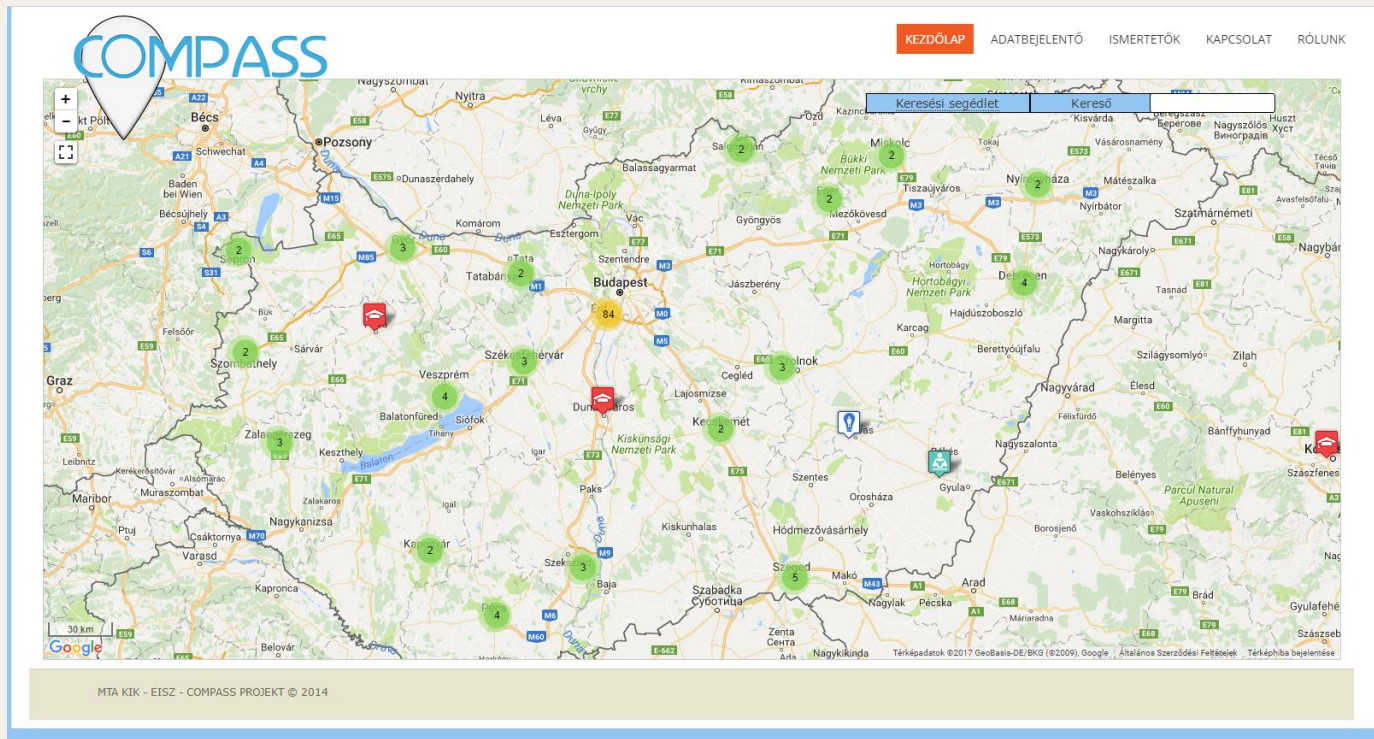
COMPASS

KEZDŐLAP ADATBEJELENTŐ ISMERTETŐK KAPCSOLAT RÓLUNK

Keresési segédlet Kereső

+
−

Bécs
Pozsony
Nyitra
Léva
Schwechat
Baden bei Wien
Dunaszerdahely
Balassagyarmat
Duna-Ipoly Nemzeti Park
Vác
Komárom
Esztergom
Gyöngyös
Eger
Mezőkövesd
Miskolc
Bükki Nemzeti Park
Tiszaújváros
Nyíregyháza
Mátészalka
Nyírbátor
Szatmárnémeti
Kisvárda
Vásárosnamény
Tatabánya
Tata
Szentendre
Budapest
Jászberény
Hortobágy
Hortobágyi Nemzeti Park
Debrecen
Nagykároly
Tasnád
Hajdúszoboszló
Karcag
Berettyóújfalu
Margitta
Szilágysomlyó
Zilah
Sopron
Felsőőr
Bük
Sárvár
Szombathely
Graz
Veszprém
Székesfehérvár
Cegléd
Szolnok
Nagyvárad
Élesd
Balatonfüred
Tihany
Siófok
Dunaújváros
Lajosmizse
Kecskemét
Kiskunsági Nemzeti Park
Zalaegerszeg
Keszthely
Balaton
Leibnitz
Igar
Paks
Szentes
Orosháza
Békés
Gyula
Nagyszalonta
Bánffyhunyad
Kolozsvár
Szászfenes
Belényes
Parcul Natural Apuseni
Vaskohsziklás
Maribor
Muraszombat
Zalakaros
Ptuj
Nagykanizsa
Csáktornya
Varasd
Kaposvár
Kiskunhalas
Hódmezővásárhely
Szeged
Makó
Arad
Nagylak
Pécska
Borosjenő
Kapronca
Szekszárd
Baja
Pécs
Szabadka
Суботица
Zenta
Сента
Ada
Nagykikinda
Belovár
Bród
Gyulafehérvár
Máriaradna
Szászsebes
Nagybánya
Huszt
Хуст
Nagyszőlős
Виноградів
Berehove
Tokaj
Felsőfürdő
Sátoraljaújhely
Kerekerősítővár
Alsórákos

84
2
3
4
5

A22 A4 A21 A3 S4 S6 S31 E575 M15 E65 M85 E60 M1 E77 E71 M3 M0 M5 E79 E573 E81 M4 E671 E58 E60 E59 E66 E71 E65 E73 M9 M6 M60 E662 M43 A1 E68 M70 A3 E75

30 km
Google
Térképadatok ©2017 GeoBasis-DE/BKG (©2009), Google Általános Szerződési Feltételek Térképhiba bejelentése

MTA KIK - EISZ - COMPASS PROJEKT © 2014